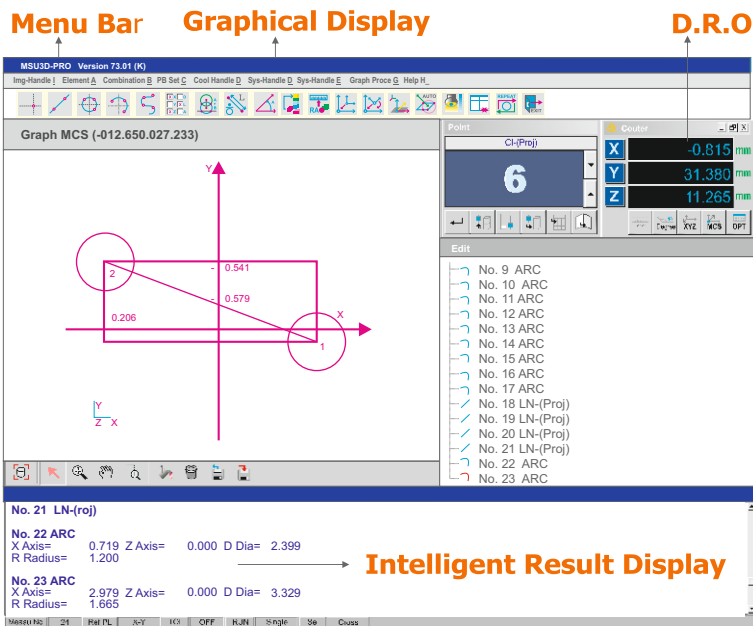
Menu Bar Graphical Display D.R.O

MSU3D-PRO Version 73.01 (K)

Img-Handle I Element A Combination B PB Set C Cool Handle D Sys-Handle D Sys-Handle E Graph Proce G Help H

Graph MCS (-012.650.027.233)

Y

X

2

1

- 0.541

- 0.579

0.206

Y
Z X

Point

CI-(Proj)

6

Couter

X -0.815 mm

Y 31.380 mm

Z 11.265 mm

XYZ MCS OPT

Edit

No. 9 ARC
No. 10 ARC
No. 11 ARC
No. 12 ARC
No. 13 ARC
No. 14 ARC
No. 15 ARC
No. 16 ARC
No. 17 ARC
No. 18 LN-(Proj)
No. 19 LN-(Proj)
No. 20 LN-(Proj)
No. 21 LN-(Proj)
No. 22 ARC
No. 23 ARC

No. 21 LN-(roj)

No. 22 ARC
X Axis= 0.719 Z Axis= 0.000 D Dia= 2.399
R Radius= 1.200

No. 23 ARC
X Axis= 2.979 Z Axis= 0.000 D Dia= 3.329
R Radius= 1.665

Intelligent Result Display

Measu No 21 Ref PL X-Y ICI OFF RJN Single Se Cross